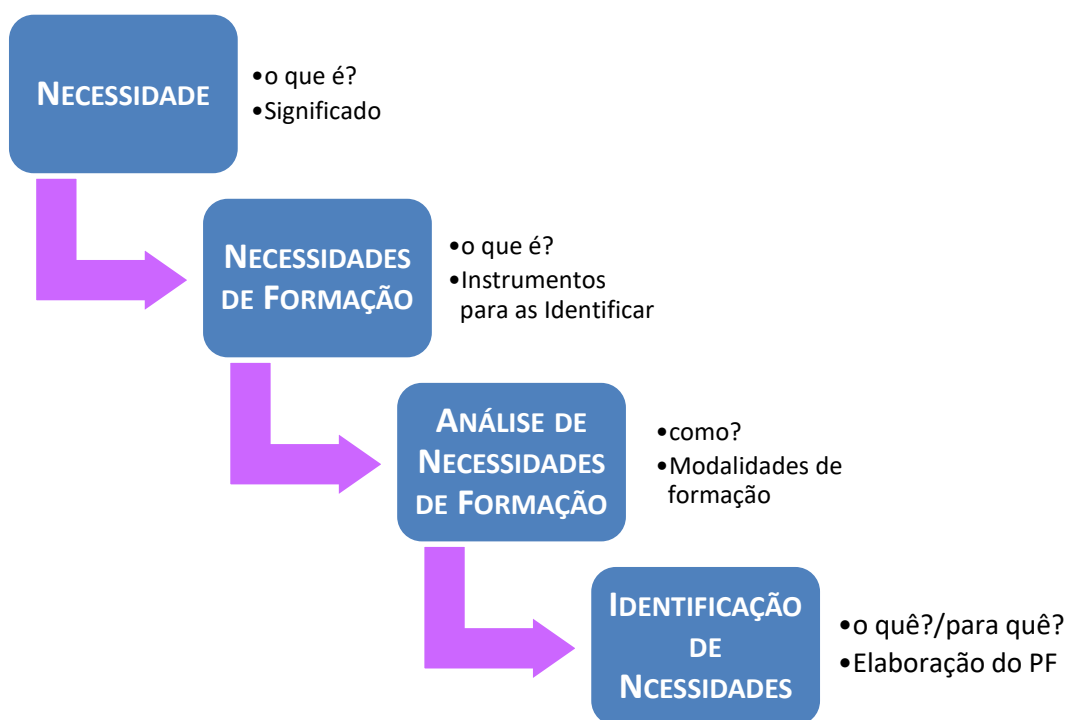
NECESSIDADE

•o que é?
•Significado

NECESSIDADES DE FORMAÇÃO

•o que é?
•Instrumentos para as Identificar

ANÁLISE DE NECESSIDADES DE FORMAÇÃO

•como?
•Modalidades de formação

IDENTIFICAÇÃO DE NCESSIDADES

•o quê?/para quê?
•Elaboração do PF